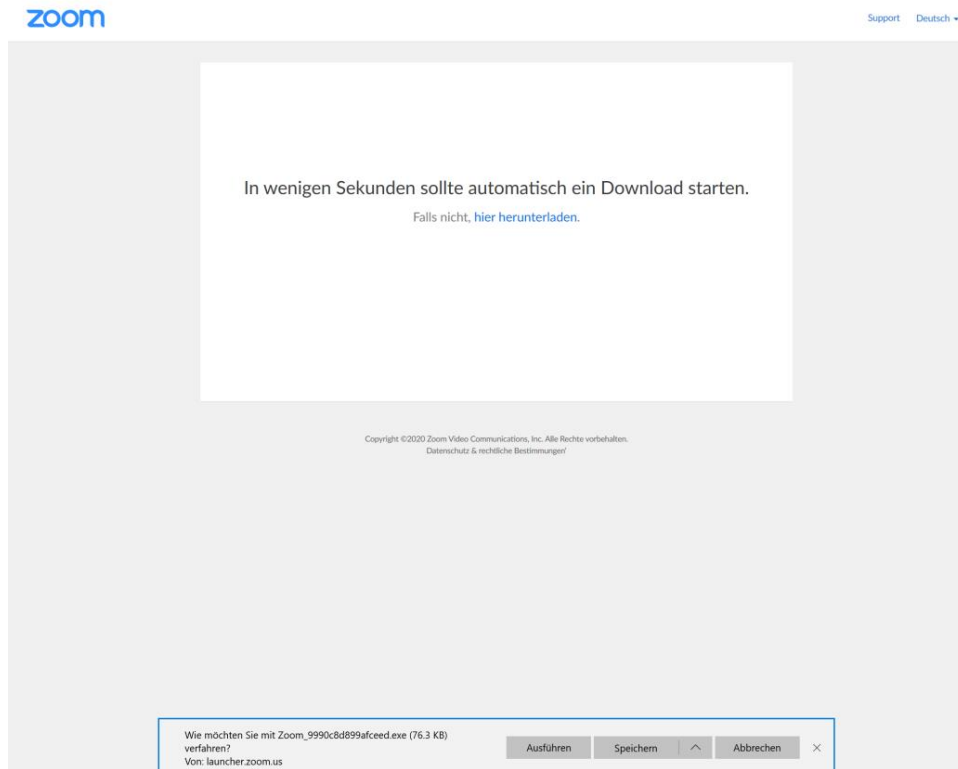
zoom

Support Deutsch

In wenigen Sekunden sollte automatisch ein Download starten.

Falls nicht, hier herunterladen.

Copyright ©2020 Zoom Video Communications, Inc. Alle Rechte vorbehalten.
Datenschutz & rechtliche Bestimmungen'

Wie möchten Sie mit Zoom_9990c8d899afceed.exe (76.3 KB) verfahren?
Von: launcher.zoom.us

Ausführen Speichern Abbrechen ×